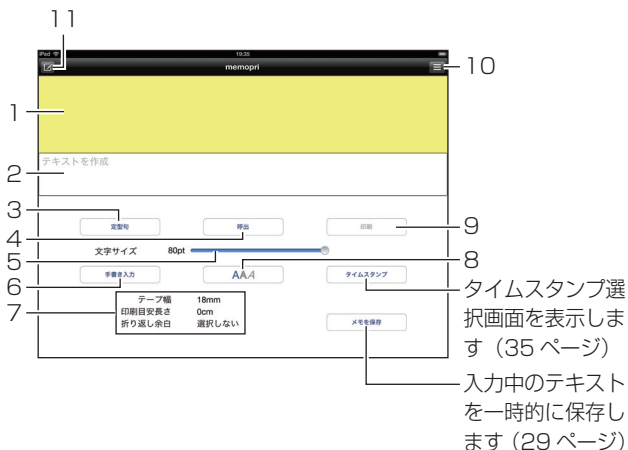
11

iPad

19:35

memopri

10

1

テキストを作成

2

3

定型句

呼出

印刷

9

4

文字サイズ 80pt

5

8

手書き入力

AAA

タイムスタンプ

6

タイムスタンプ選択画面を表示します（35 ページ）

7

| テープ幅 | 18mm |
|---|---|
| 印刷目安長さ | 0cm |
| 折り返し余白 | 選択しない |

メモを保存

入力中のテキストを一時的に保存します（29 ページ）